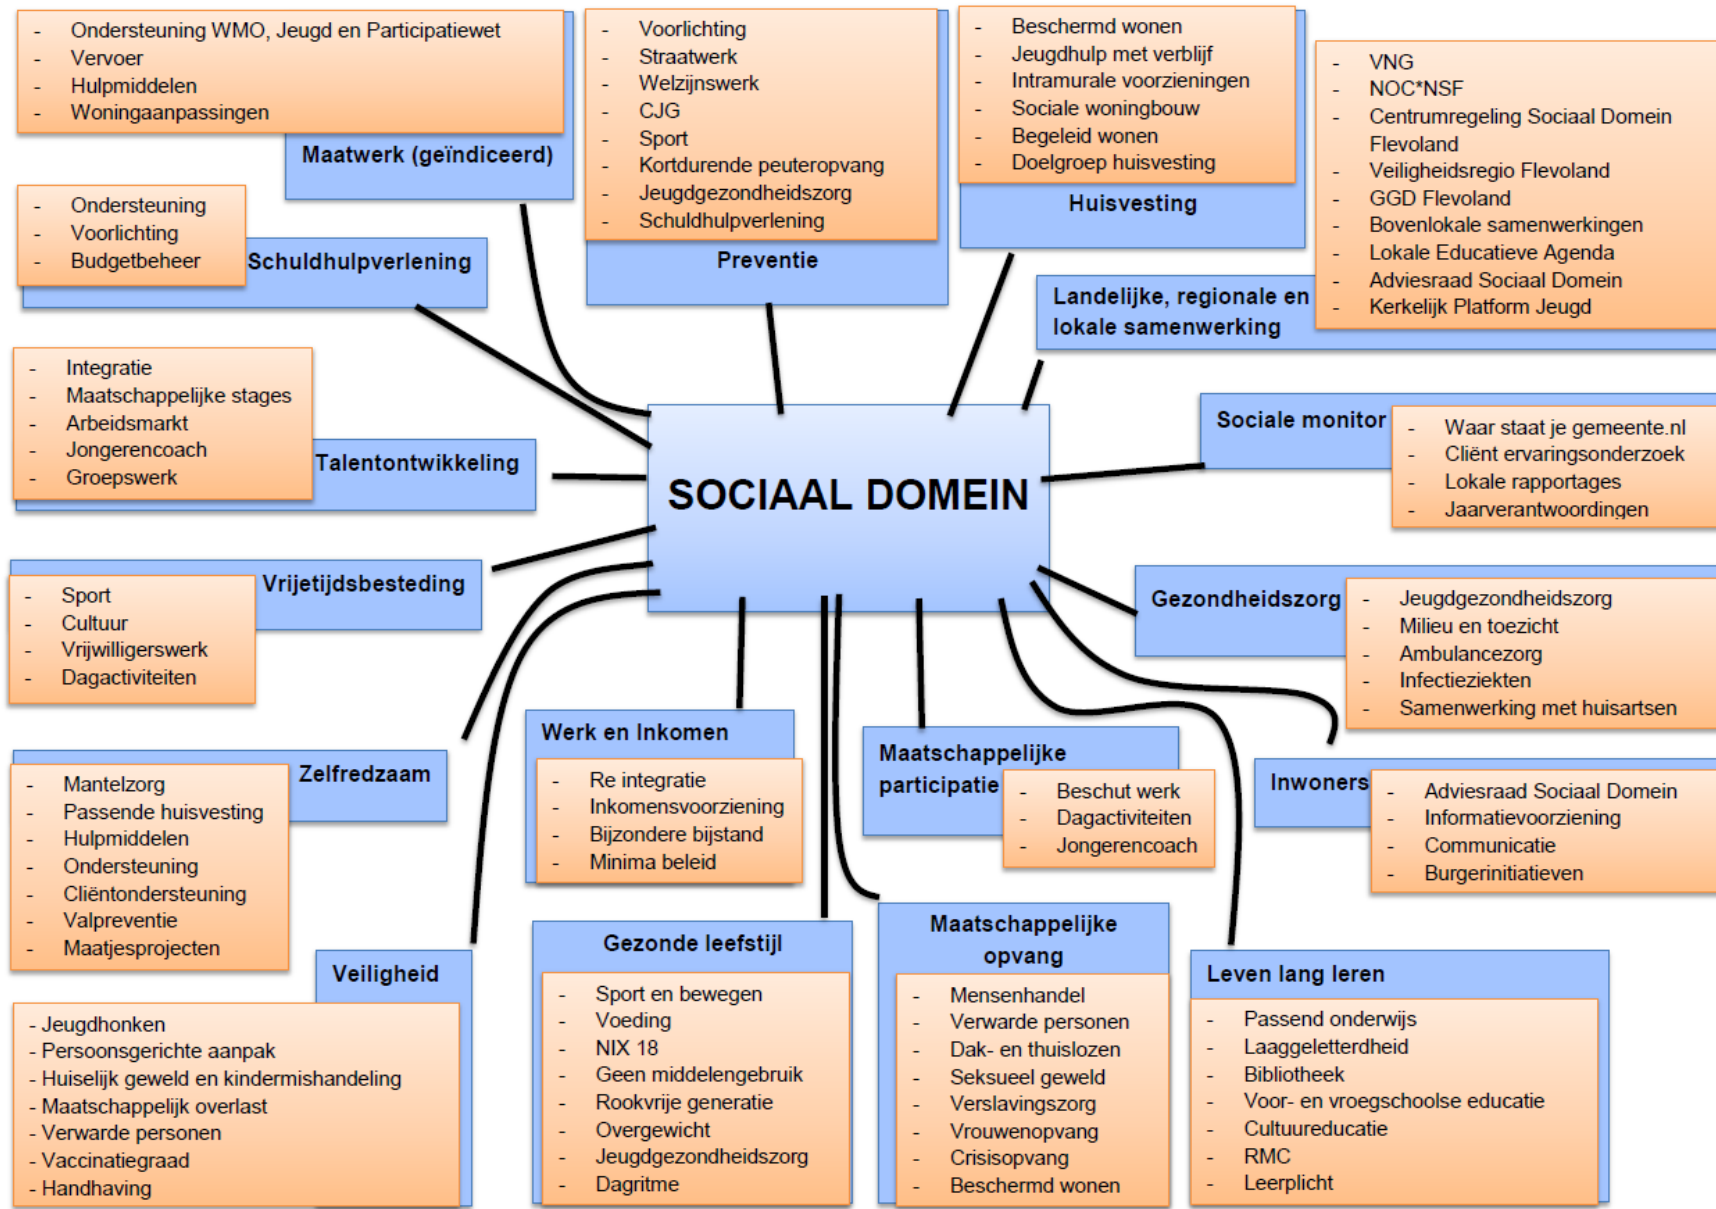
- Ondersteuning WMO, Jeugd en Participatiewet
- Vervoer
- Hulpmiddelen
- Woningaanpassingen

Maatwerk (geïndiceerd)

- Voorlichting
- Straatwerk
- Welzijnswerk
- CJG
- Sport
- Kortdurende peuteropvang
- Jeugdgezondheidszorg
- Schuldhulpverlening

Preventie

- Beschermd wonen
- Jeugdhulp met verblijf
- Intramurale voorzieningen
- Sociale woningbouw
- Begeleid wonen
- Doelgroep huisvesting

Huisvesting

- VNG
- NOC*NSF
- Centrumregeling Sociaal Domein Flevoland
- Veiligheidsregio Flevoland
- GGD Flevoland
- Bovenlokale samenwerkingen
- Lokale Educatieve Agenda
- Adviesraad Sociaal Domein
- Kerkelijk Platform Jeugd

Landelijke, regionale en lokale samenwerking

- Ondersteuning
- Voorlichting
- Budgetbeheer

Schuldhulpverlening

- Integratie
- Maatschappelijke stages
- Arbeidsmarkt
- Jongerencoach
- Groepswerk

Talentontwikkeling

SOCIAAL DOMEIN

Sociale monitor

- Waar staat je gemeente.nl
- Cliënt ervaringsonderzoek
- Lokale rapportages
- Jaarverantwoordingen

Vrijetijdsbesteding

- Sport
- Cultuur
- Vrijwilligerswerk
- Dagactiviteiten

Gezondheidszorg

- Jeugdgezondheidszorg
- Milieu en toezicht
- Ambulancezorg
- Infectieziekten
- Samenwerking met huisartsen

Zelfredzaam

- Mantelzorg
- Passende huisvesting
- Hulpmiddelen
- Ondersteuning
- Cliëntondersteuning
- Valpreventie
- Maatjesprojecten

Werk en Inkomen

- Re integratie
- Inkomensvoorziening
- Bijzondere bijstand
- Minima beleid

Maatschappelijke participatie

- Beschut werk
- Dagactiviteiten
- Jongerencoach

Inwoners

- Adviesraad Sociaal Domein
- Informatievoorziening
- Communicatie
- Burgerinitiatieven

Veiligheid

- Jeugdhonken
- Persoonsgerichte aanpak
- Huiselijk geweld en kindermishandeling
- Maatschappelijk overlast
- Verwarde personen
- Vaccinatiegraad
- Handhaving

Gezonde leefstijl

- Sport en bewegen
- Voeding
- NIX 18
- Geen middelengebruik
- Rookvrije generatie
- Overgewicht
- Jeugdgezondheidszorg
- Dagritme

Maatschappelijke opvang

- Mensenhandel
- Verwarde personen
- Dak- en thuislozen
- Seksueel geweld
- Verslavingszorg
- Vrouwenopvang
- Crisisopvang
- Beschermd wonen

Leven lang leren

- Passend onderwijs
- Laaggeletterdheid
- Bibliotheek
- Voor- en vroegschoolse educatie
- Cultuureducatie
- RMC
- Leerplicht